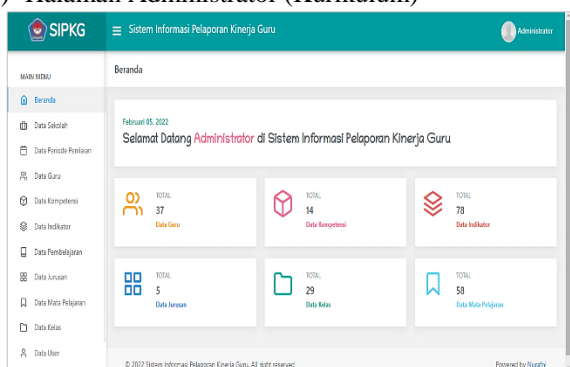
) Halaman Administrator (Harmatum)

SIPKG

Sistem Informasi Pelaporan Kinerja Guru

Administrator

MAIN MENU

Beranda

Data Sekolah

Data Periode Penilaian

Data Guru

Data Kompetensi

Data Indikator

Data Pembelajaran

Data Jurusan

Data Mata Pelajaran

Data Kelas

Data User

Beranda

Februari 05, 2022

Selamat Datang Administrator di Sistem Informasi Pelaporan Kinerja Guru

TOTAL
37
Data Guru

TOTAL
14
Data Kompetensi

TOTAL
78
Data Indikator

TOTAL
5
Data Jurusan

TOTAL
29
Data Kelas

TOTAL
58
Data Mata Pelajaran

© 2022 Sistem Informasi Pelaporan Kinerja Guru. All right reserved

Powered by Nusafiz